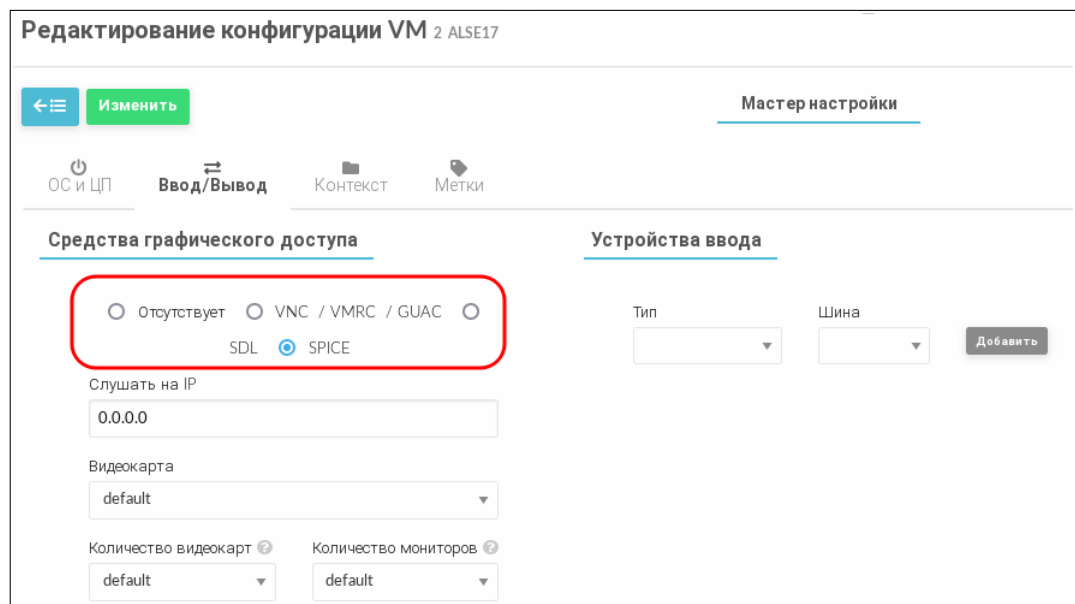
Редактирование конфигурации VM 2 ALSE17

Изменить

Мастер настройки

ОС и ЦП
Ввод/Вывод
Контекст
Метки

Средства графического доступа

Отсутствует
VNC / VMRC / GUAC
SDL
SPICE

Слушать на IP
0.0.0.0

Видеокарта
default

Количество видеокарт
default

Количество мониторов
default

Устройства ввода

Тип

Шина

Добавить